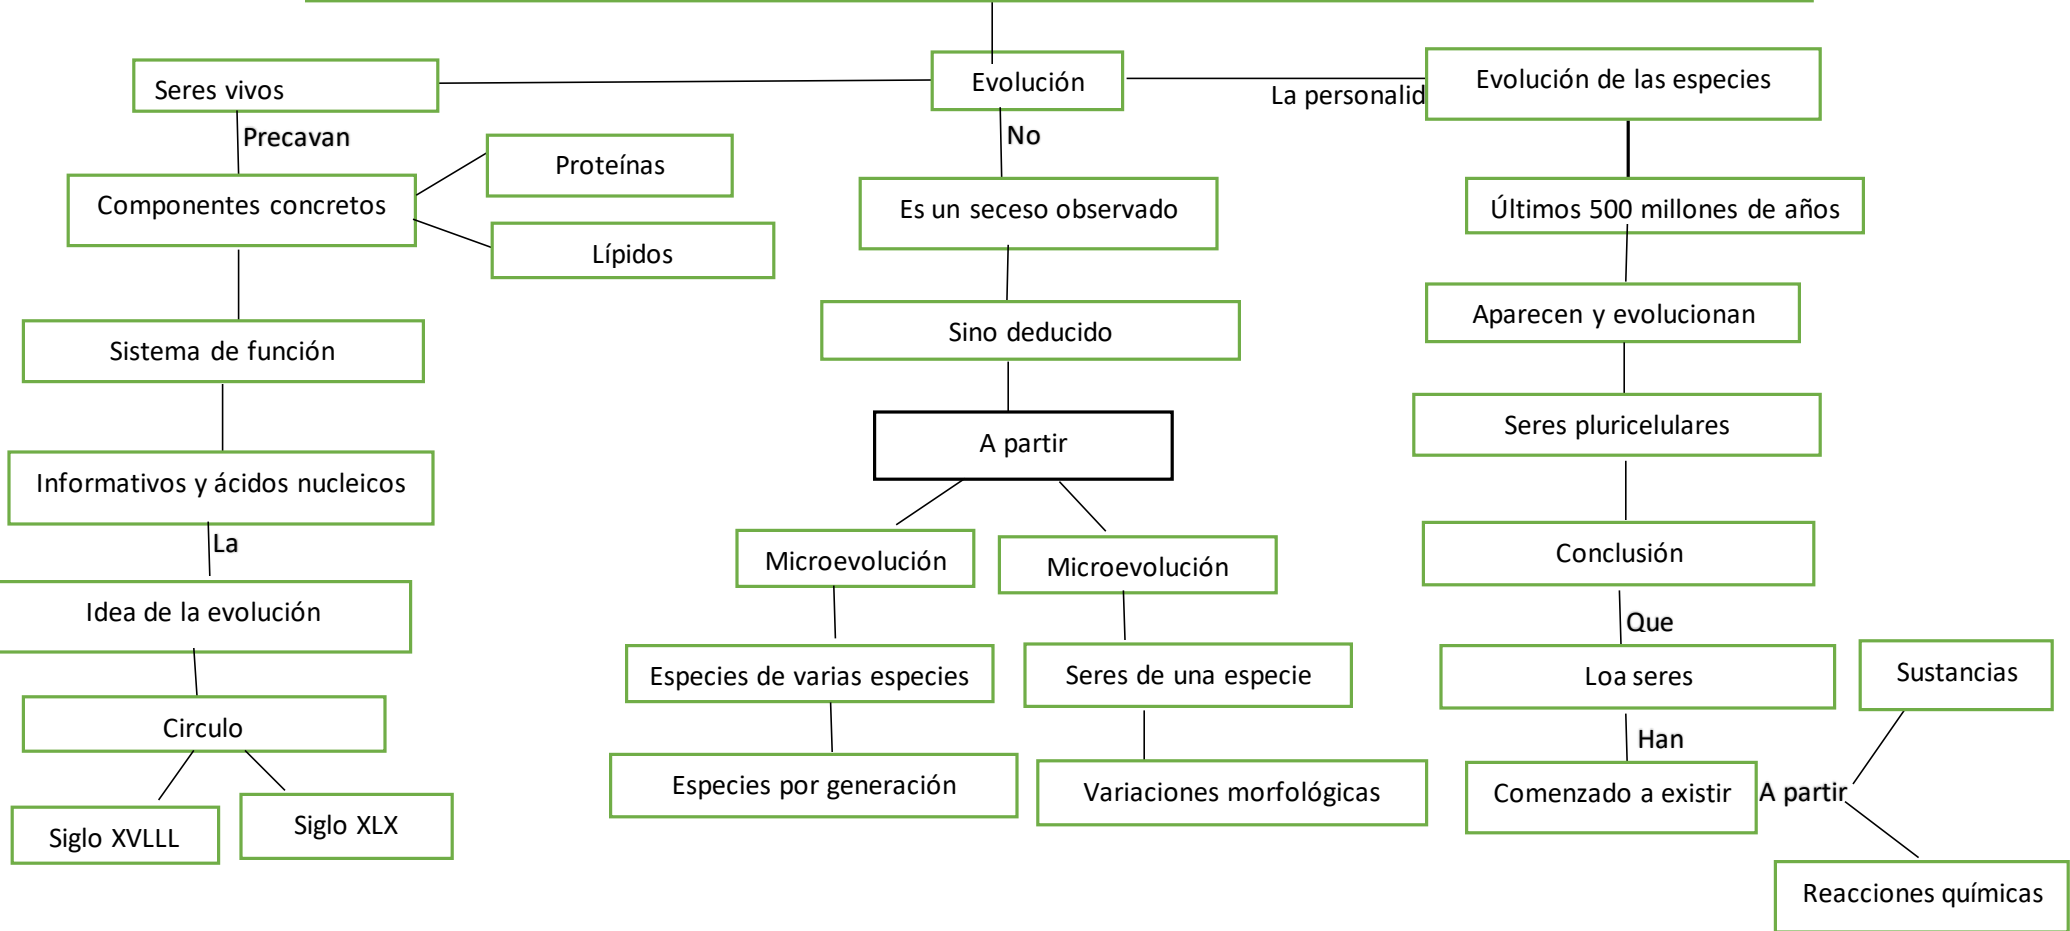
Seres vivos

Evolución

La personalid

Evolución de las especies

Precavan

No

Proteínas

Componentes concretos

Es un seceso observado

Últimos 500 millones de años

Lípidos

Sino deducido

Aparecen y evolucionan

Sistema de función

A partir

Seres pluricelulares

Informativos y ácidos nucleicos

La

Microevolución

Microevolución

Conclusión

Idea de la evolución

Que

Especies de varias especies

Seres de una especie

Loa seres

Sustancias

Circulo

Han

Especies por generación

Variaciones morfológicas

Comenzado a existir

A partir

Siglo XVLLL

Siglo XLX

Reacciones químicas